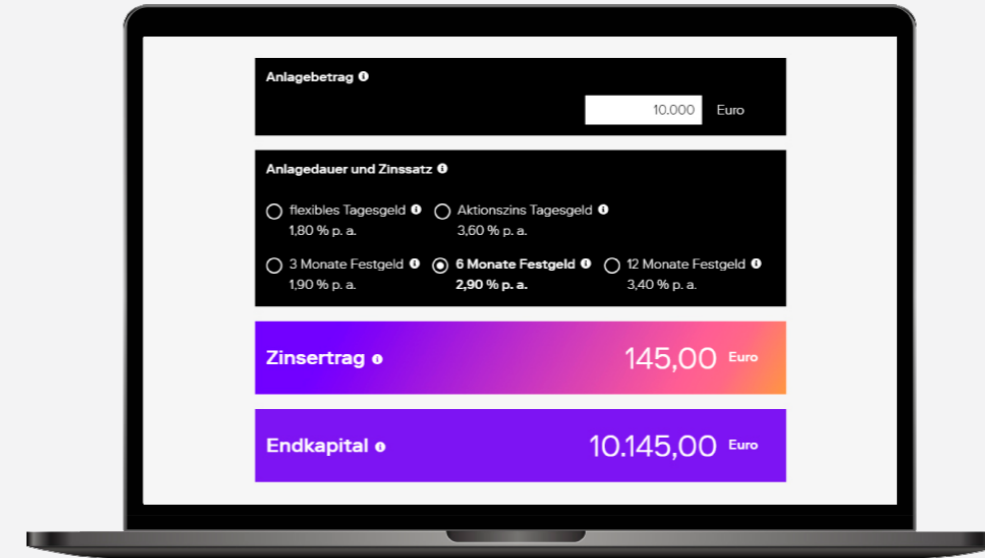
Anlagebetrag

10.000 Euro

Anlagedauer und Zinssatz

flexibles Tagesgeld
1,80 % p. a.

Aktionszins Tagesgeld
3,60 % p. a.

3 Monate Festgeld
1,90 % p. a.

6 Monate Festgeld
2,90 % p. a.

12 Monate Festgeld
3,40 % p. a.

Zinsertrag 145,00 Euro

Endkapital 10.145,00 Euro